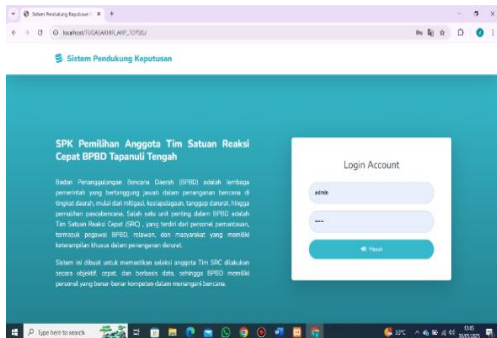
Sistem Pendukung Keputusan ×  +

localhost/TUGAS_AKHIR_ANP_TOPSIS/

Sistem Pendukung Keputusan

SPK Pemilihan Anggota Tim Satuan Reaksi Cepat BPBD Tapanuli Tengah

Badan Penanggulangan Bencana Daerah (BPBD) adalah lembaga pemerintah yang bertanggung jawab dalam penanganan bencana di tingkat daerah, mulai dari mitigasi, kesiapsiagaan, tanggap darurat, hingga pemulihan pascabencana. Salah satu unit penting dalam BPBD adalah Tim Satuan Reaksi Cepat (SRC) , yang terdiri dari personel pemerintahan, termasuk pegawai BPBD, relawan, dan masyarakat yang memiliki keterampilan khusus dalam penanganan darurat.

Sistem ini dibuat untuk memastikan seleksi anggota Tim SRC dilakukan secara objektif, cepat, dan berbasis data, sehingga BPBD memiliki personel yang benar-benar kompeten dalam menangani bencana.

Login Account

admin

····

Masuk

Type here to search

33°C

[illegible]